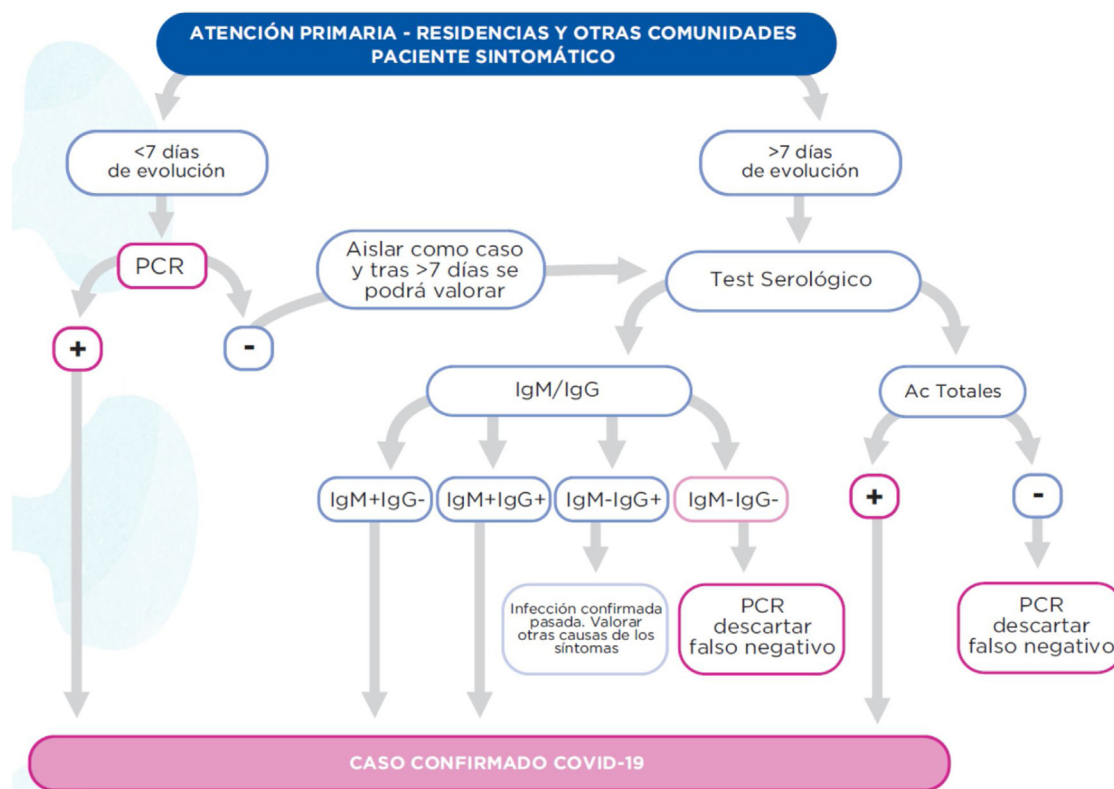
ATENCIÓN PRIMARIA - RESIDENCIAS Y OTRAS COMUNIDADES
PACIENTE SINTOMÁTICO

<7 días de evolución

>7 días de evolución

PCR

Aislar como caso y tras >7 días se podrá valorar

Test Serológico

+

-

IgM/IgG

Ac Totales

IgM+IgG-

IgM+IgG+

IgM-IgG+

IgM-IgG-

+

-

Infección confirmada pasada. Valorar otras causas de los síntomas

PCR descartar falso negativo

PCR descartar falso negativo

CASO CONFIRMADO COVID-19